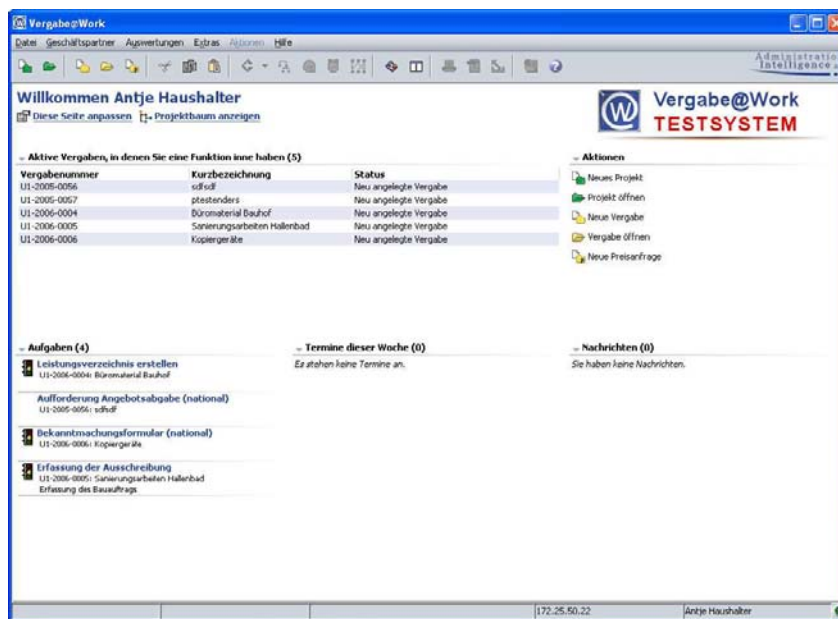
Vergabe@Work

Datei Geschäftspartner Auswertungen Extras Aktionen Hilfe

Administration Intelligence

Willkommen Antje Haushalter

Diese Seite anpassen Projektbaum anzeigen

Vergabe@Work
TESTSYSTEM

Aktive Vergaben, in denen Sie eine Funktion inne haben (5)

| Vergabenummer | Kurzbezeichnung | Status |
|---|---|---|
| U1-2005-0056 | sdfsdf | Neu angelegte Vergabe |
| U1-2005-0057 | ptestenders | Neu angelegte Vergabe |
| U1-2006-0004 | Büromaterial Bauhof | Neu angelegte Vergabe |
| U1-2006-0005 | Sanierungsarbeiten Hallenbad | Neu angelegte Vergabe |
| U1-2006-0006 | Kopiergeräte | Neu angelegte Vergabe |

Aktionen

Neues Projekt
Projekt öffnen
Neue Vergabe
Vergabe öffnen
Neue Preisanfrage

Aufgaben (4)

Leistungsverzeichnis erstellen
U1-2006-0004: Büromaterial Bauhof

Aufforderung Angebotsabgabe (national)
U1-2005-0056: sdfsdf

Bekanntmachungsformular (national)
U1-2006-0006: Kopiergeräte

Erfassung der Ausschreibung
U1-2006-0005: Sanierungsarbeiten Hallenbad
Erfassung des Bauauftrags

Termine dieser Woche (0)

Es stehen keine Termine an.

Nachrichten (0)

Sie haben keine Nachrichten.

172.25.50.22 | Antje Haushalter